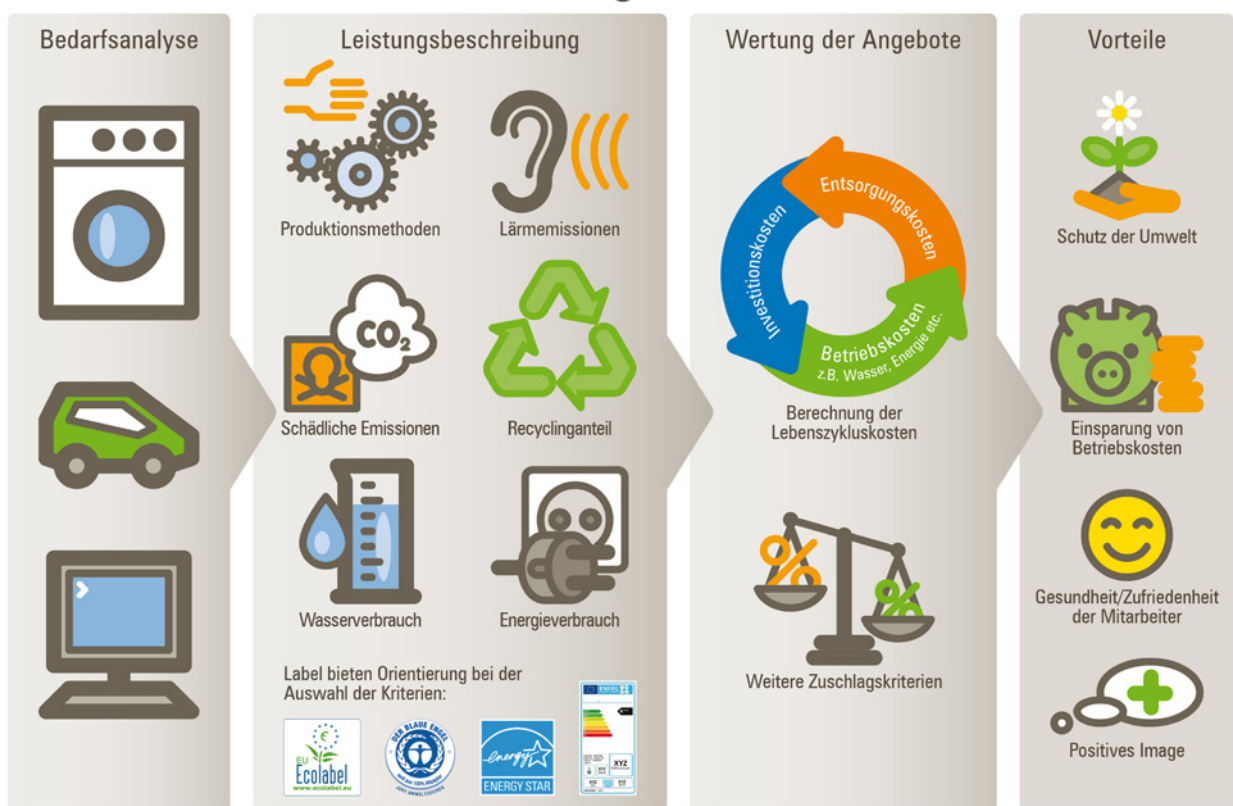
Bedarfsanalyse

Leistungsbeschreibung

Produktionsmethoden

Lärmemissionen

$CO_2$

Schädliche Emissionen

Recyclinganteil

Wasserverbrauch

Energieverbrauch

Label bieten Orientierung bei der Auswahl der Kriterien:

EU Ecolabel www.ecolabel.eu

DER BLAUE ENGEL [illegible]

energy ENERGY STAR

ENERG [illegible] XYZ

Wertung der Angebote

Entsorgungskosten

Investitionskosten

Betriebskosten z.B. Wasser, Energie etc.

Berechnung der Lebenszykluskosten

%

%

Weitere Zuschlagskriterien

Vorteile

Schutz der Umwelt

Einsparung von Betriebskosten

Gesundheit/Zufriedenheit der Mitarbeiter

Positives Image